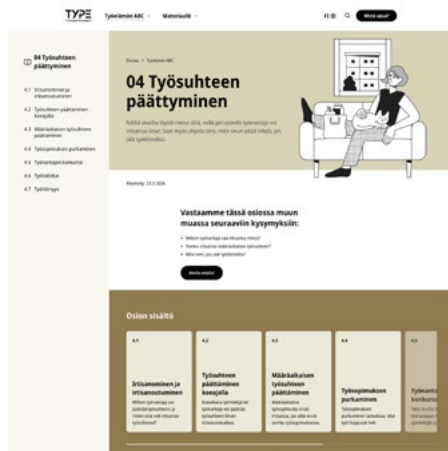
TYPE Työelämän ABC Materiaalit FI Q Minä apua?

04 Työsuhteen päättyminen

4.1 Irtisanominen ja irtisanoutuminen
4.2 Työsuhteen päättäminen koeajalla
4.3 Määräaikaisen työsuhteen päättyminen
4.4 Työsopimuksen purkaminen
4.5 Työnantajan konkurssi
4.6 Työtodistus
4.7 Työttömyys

Etusivu > Työelämän ABC

04 Työsuhteen päättyminen

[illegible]

Päivitetty: 23.3.2026

Vastaamme tässä osiossa muun muassa seuraaviin kysymyksiin:

• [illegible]
• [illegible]
• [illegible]

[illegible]

Osion sisältö

4.1
Irtisanominen ja irtisanoutuminen
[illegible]

4.2
Työsuhteen päättäminen koeajalla
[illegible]

4.3
Määräaikaisen työsuhteen päättyminen
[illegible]

4.4
Työsopimuksen purkaminen
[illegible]

4.5
Työnanta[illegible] konkurs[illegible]
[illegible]